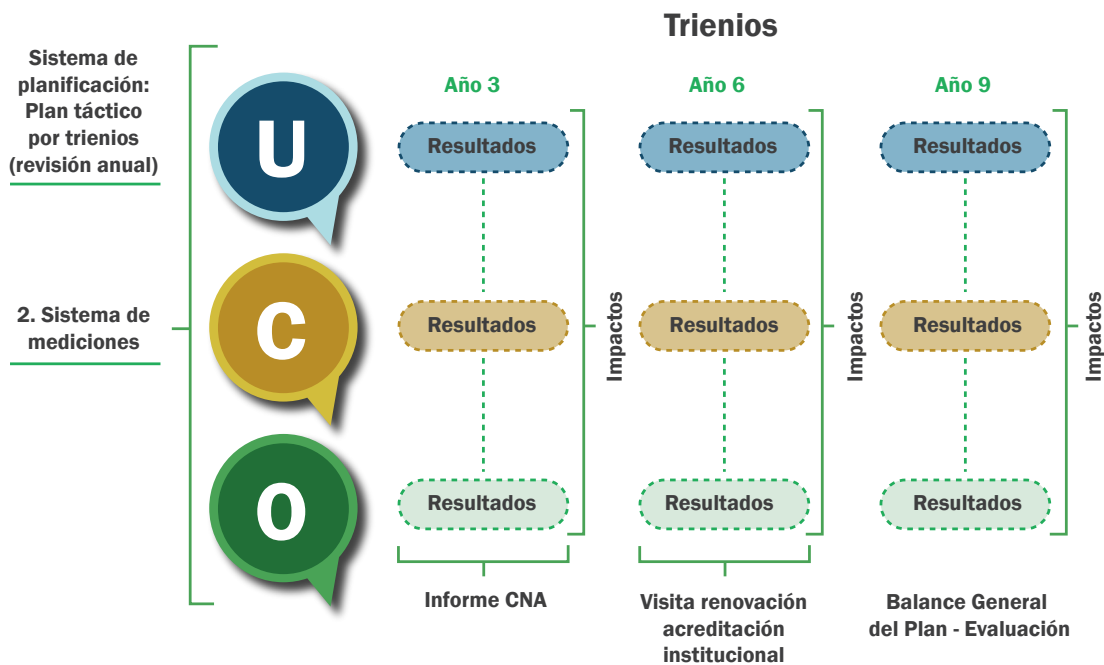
Trienios

Sistema de planificación: Plan táctico por trienios (revisión anual)

2. Sistema de mediciones

U

C

O

Año 3

Resultados

Resultados

Resultados

Impactos

Informe CNA

Año 6

Resultados

Resultados

Resultados

Impactos

Visita renovación acreditación institucional

Año 9

Resultados

Resultados

Resultados

Impactos

Balance General del Plan - Evaluación